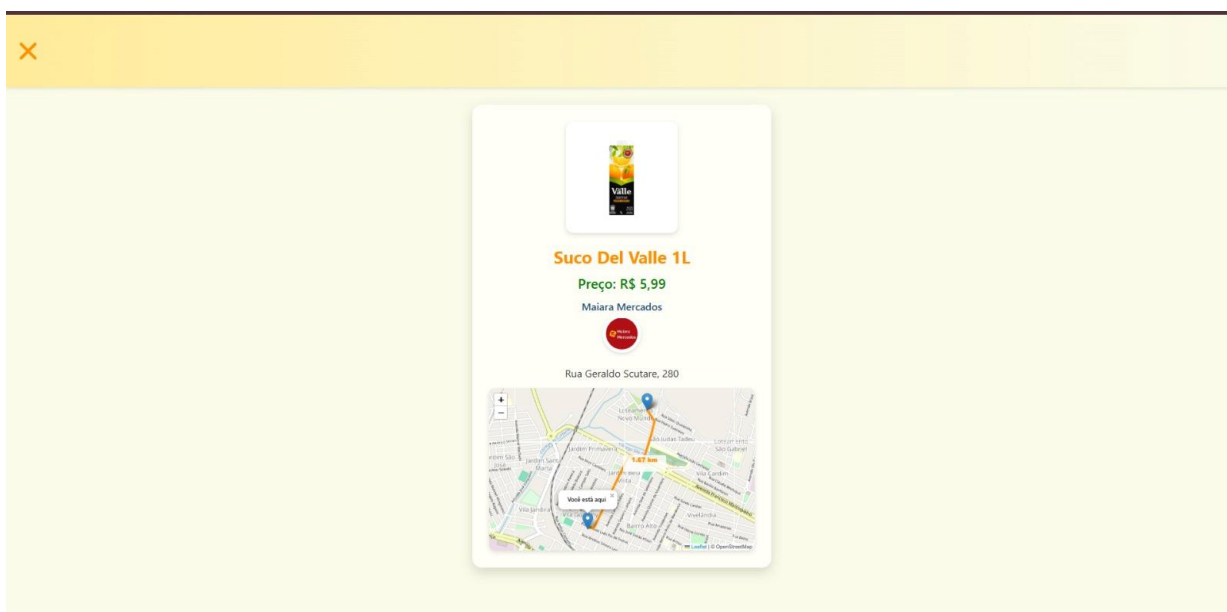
×

Del Valle

Suco Del Valle 1L

Preço: R$ 5,99

Maiara Mercados

Maiara Mercados

Rua Geraldo Scutare, 280

+
−

Jardim Primavera

Vila Jardim

Jardim Bela Vista

Bairro Alto

Cemitério São Gabriel

1.67 km

Você está aqui ×

Leaflet | © OpenStreetMap